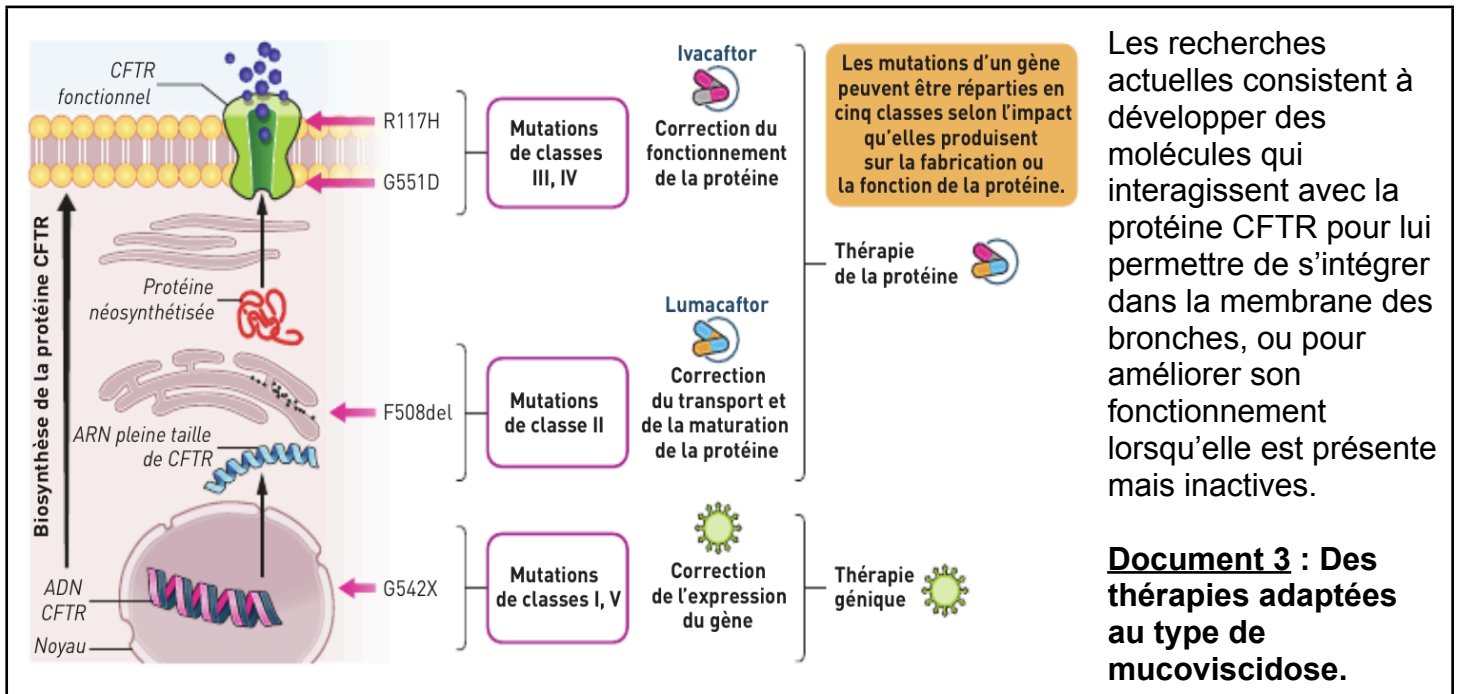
CFTR fonctionnel

R117H

G551D

Biosynthèse de la protéine CFTR

Protéine néosynthétisée

F508del

ARN pleine taille de CFTR

G542X

ADN CFTR

Noyau

Mutations de classes III, IV

Mutations de classe II

Mutations de classes I, V

Ivacaftor

Correction du fonctionnement de la protéine

Lumacaftor

Correction du transport et de la maturation de la protéine

Correction de l'expression du gène

Les mutations d'un gène peuvent être réparties en cinq classes selon l'impact qu'elles produisent sur la fabrication ou la fonction de la protéine.

Thérapie de la protéine

Thérapie génique

Les recherches actuelles consistent à développer des molécules qui interagissent avec la protéine CFTR pour lui permettre de s'intégrer dans la membrane des bronches, ou pour améliorer son fonctionnement lorsqu'elle est présente mais inactives.

Document 3 : Des thérapies adaptées au type de mucoviscidose.